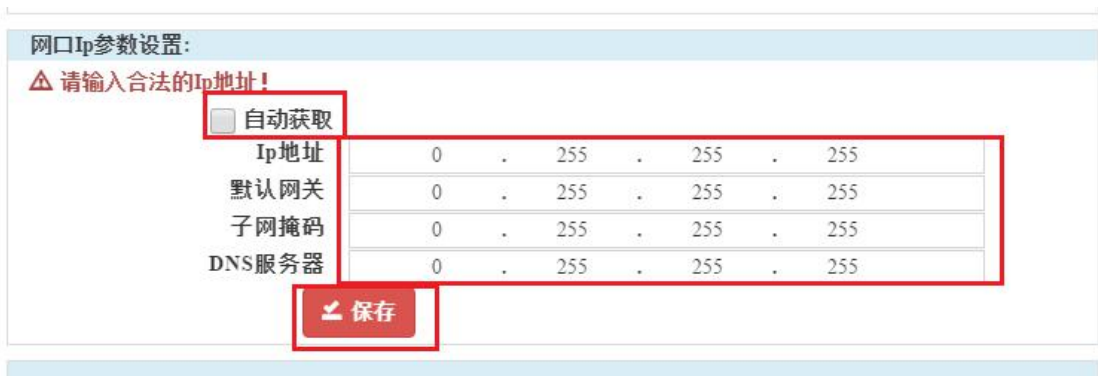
网口Ip参数设置:

⚠ 请输入合法的Ip地址!

自动获取

| Ip地址 | 0 . 255 . 255 . 255 |
|---|---|
| 默认网关 | 0 . 255 . 255 . 255 |
| 子网掩码 | 0 . 255 . 255 . 255 |
| DNS服务器 | 0 . 255 . 255 . 255 |

保存